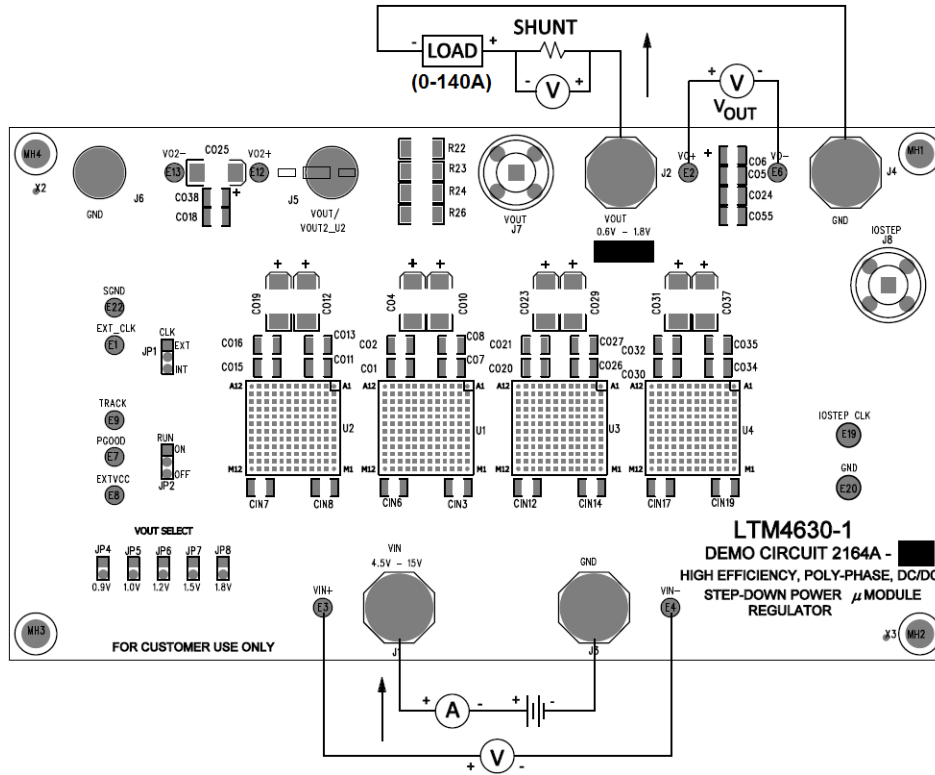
SHUNT
- LOAD +
(0-140A)
- V +
+ V -
$V_{OUT}$

MH4
X2
J6
GND
VO2-
E13
CO25
VO2+
E12
CO38
CO18
J5
VOUT/ VOUT2_U2
R22
R23
R24
R26
VOUT
J7
VOUT
J2
0.6V - 1.8V
VO+
E2
CO6
CO5
CO24
CO55
VO-
E6
J4
GND
MH1
IOSTEP
J8

SGND
E22
EXT_CLK
E1
CLK
JP1
EXT
INT
TRACK
E9
PGOOD
E7
EXTVCC
E8
RUN
ON
OFF
JP2

CO19
CO12
CO16
CO15
CO13
CO11
A12
A1
M12
M1
U2
CIN7
CIN8

CO4
CO10
CO2
CO1
CO8
CO7
U1
CIN6
CIN3

CO23
CO29
CO21
CO20
CO27
CO26
U3
CIN12
CIN14

CO31
CO37
CO32
CO30
CO35
CO34
U4
CIN17
CIN19

IOSTEP CLK
E19
GND
E20

VOUT SELECT
JP4 0.9V
JP5 1.0V
JP6 1.2V
JP7 1.5V
JP8 1.8V

VIN
4.5V - 15V
VIN+
E3
J1
GND
J3
VIN-
E4

LTM4630-1
DEMO CIRCUIT 2164A -
HIGH EFFICIENCY, POLY-PHASE, DC/DC
STEP-DOWN POWER $\mu$MODULE
REGULATOR

MH3
FOR CUSTOMER USE ONLY
X3
MH2

+ A -
+ V -